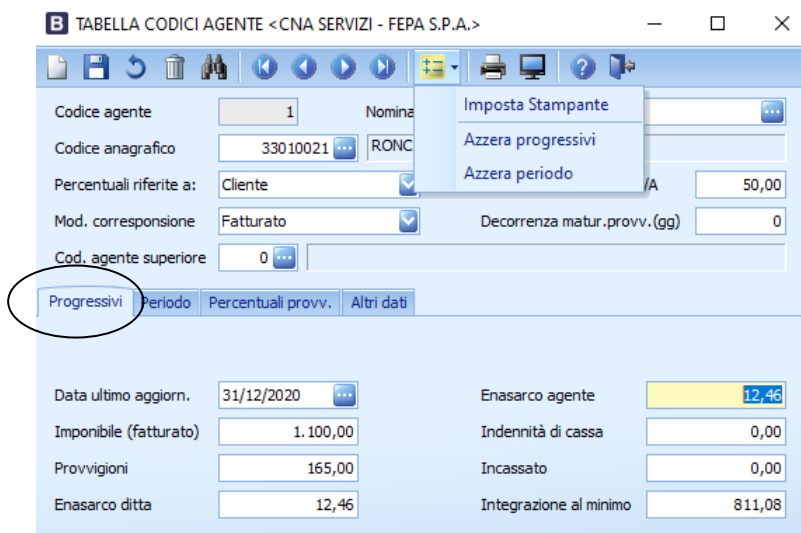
B TABELLA CODICI AGENTE <CNA SERVIZI - FEPA S.P.A.>

Imposta Stampante
Azzera progressivi
Azzera periodo

Codice agente 1
Nomina
Codice anagrafico 33010021 RONC
Percentuali riferite a: Cliente
/A 50,00
Mod. corresponsione Fatturato
Decorrenza matur.provv.(gg) 0
Cod. agente superiore 0

Progressivi | Periodo | Percentuali provv. | Altri dati

Data ultimo aggiorn. 31/12/2020
Enasarco agente 12,46
Imponibile (fatturato) 1.100,00
Indennità di cassa 0,00
Provvigioni 165,00
Incassato 0,00
Enasarco ditta 12,46
Integrazione al minimo 811,08